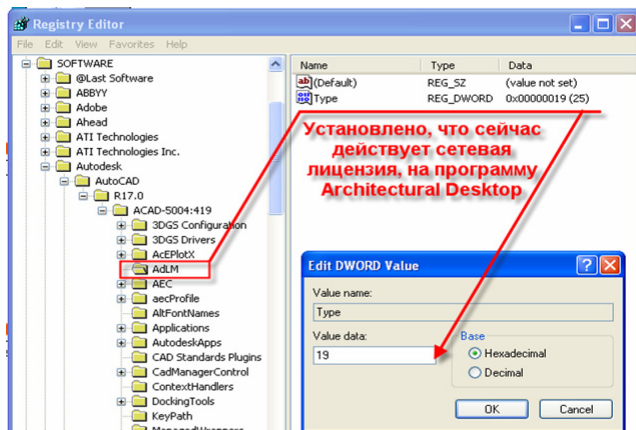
Registry Editor

File Edit View Favorites Help

SOFTWARE
@Last Software
ABBYY
Adobe
Ahead
ATI Technologies
ATI Technologies Inc.
Autodesk
AutoCAD
R17.0
ACAD-5004:419
3DGS Configuration
3DGS Drivers
AcEPlotX
AdLM
AEC
aecProfile
AltFontNames
Applications
AutodeskApps
CAD Standards Plugins
CadManagerControl
ContextHandlers
DockingTools
KeyPath
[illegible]

| Name | Type | Data |
|---|---|---|
| (Default) | REG_SZ | (value not set) |
| Type | REG_DWORD | 0x00000019 (25) |

Установлено, что сейчас действует сетевая лицензия, на программу Architectural Desktop

Edit DWORD Value

Value name:
Type
Value data:
19
Base
Hexadecimal
Decimal
OK
Cancel